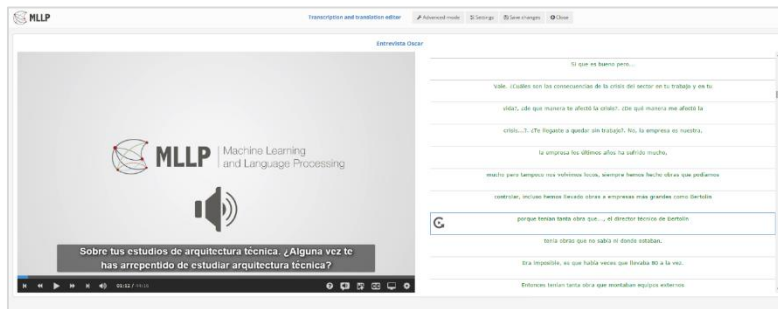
MLLP

Transcription and translation editor

Advanced mode | Settings | Save changes | Close

Entrevista Oscar

MLLP Machine Learning and Language Processing

Sobre tus estudios de arquitectura técnica. ¿Alguna vez te has arrepentido de estudiar arquitectura técnica?

01:12 / 19:16

Sí que es bueno pero...

Vale. ¿Cuáles son las consecuencias de la crisis del sector en tu trabajo y en tu

vida?, ¿de qué manera te afectó la crisis?, ¿de qué manera me afectó la

crisis...?. ¿Te llegaste a quedar sin trabajo?. No, la empresa es nuestra,

la empresa los últimos años ha sufrido mucho,

mucho pero tampoco nos volvimos locos, siempre hemos hecho obras que podíamos

controlar, incluso hemos llevado obras a empresas más grandes como Bertolín

porque tenían tanta obra que... , el director técnico de Bertolín

tenía obras que no sabía ni donde estaban.

Era imposible, es que había veces que llevaba 80 a la vez.

Entonces tenían tanta obra que montaban equipos externos